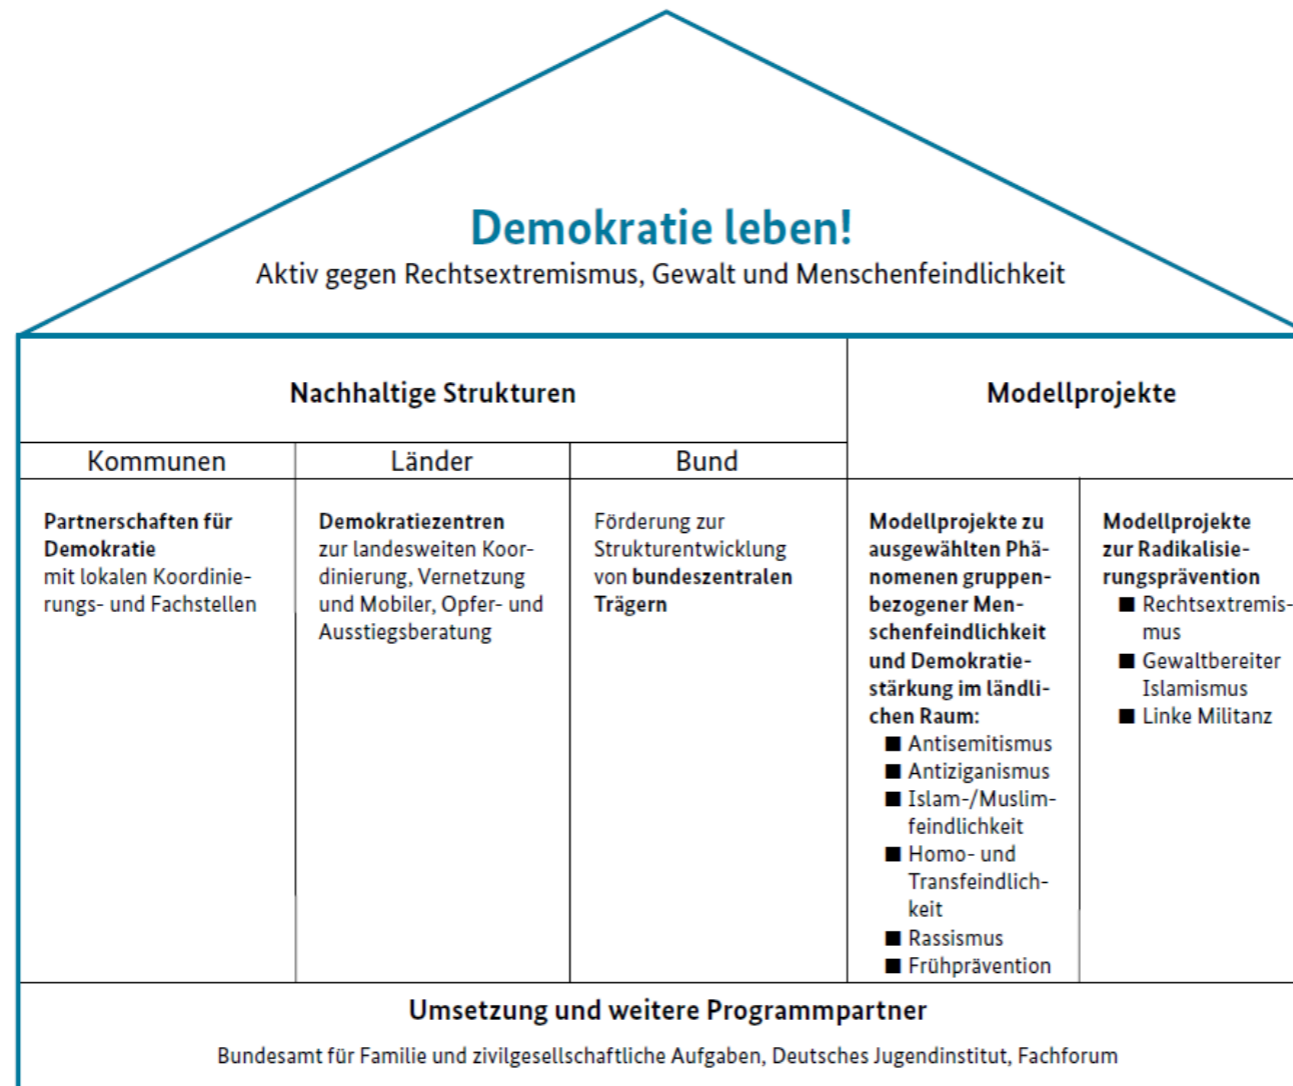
Demokratie leben!
Aktiv gegen Rechtsextremismus, Gewalt und Menschenfeindlichkeit

| Nachhaltige Strukturen | | | Modellprojekte | |
|---|---|---|---|---|
| Kommunen | Länder | Bund | | |
| **Partnerschaften für Demokratie** mit lokalen Koordinierungs- und Fachstellen | **Demokratiezentren** zur landesweiten Koordinierung, Vernetzung und Mobiler, Opfer- und Ausstiegsberatung | Förderung zur Strukturentwicklung von **bundeszentralen Trägern** | **Modellprojekte zu ausgewählten Phänomenen gruppenbezogener Menschenfeindlichkeit und Demokratiestärkung im ländlichen Raum:** ■ Antisemitismus ■ Antiziganismus ■ Islam-/Muslimfeindlichkeit ■ Homo- und Transfeindlichkeit ■ Rassismus ■ Frühprävention | **Modellprojekte zur Radikalisierungsprävention** ■ Rechtsextremismus ■ Gewaltbereiter Islamismus ■ Linke Militanz |

Umsetzung und weitere Programmpartner

Bundesamt für Familie und zivilgesellschaftliche Aufgaben, Deutsches Jugendinstitut, Fachforum